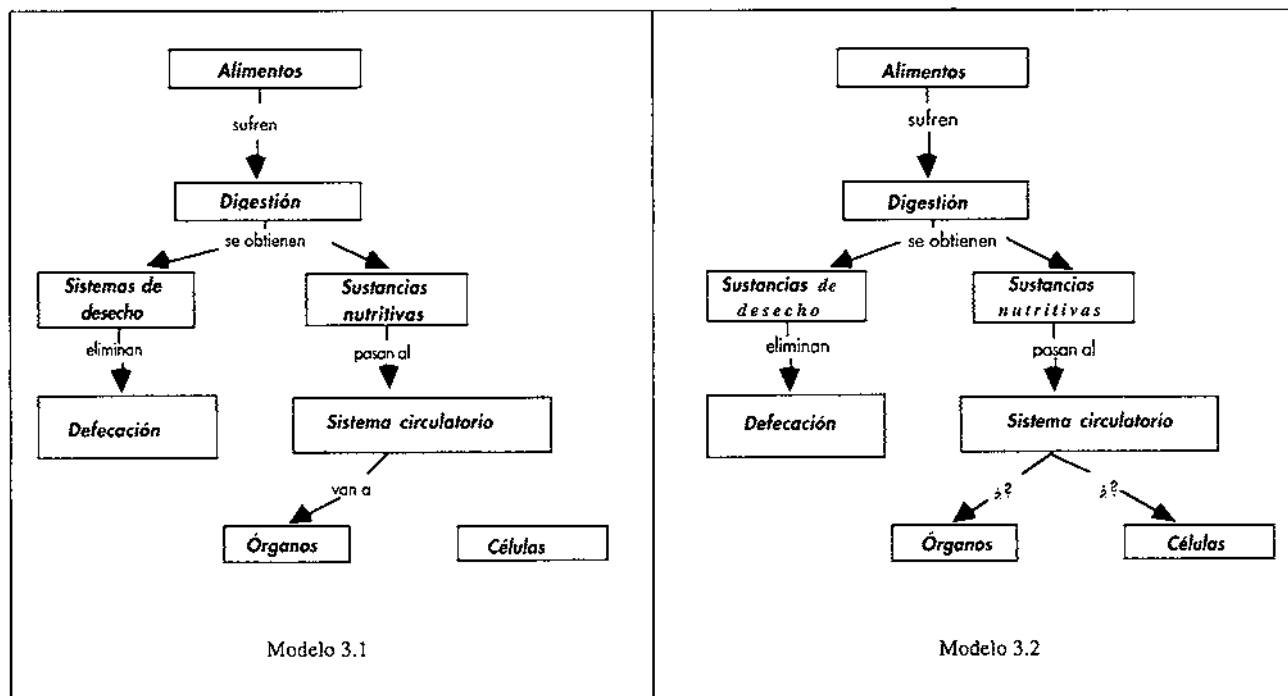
Alimentos

sufren

Digestión

se obtienen

Sistemas de desecho

Sustancias nutritivas

eliminan

pasan al

Defecación

Sistema circulatorio

van a

Órganos

Células

Modelo 3.1

Alimentos

sufren

Digestión

se obtienen

Sustancias de desecho

Sustancias nutritivas

eliminan

pasan al

Defecación

Sistema circulatorio

¿?

¿?

Órganos

Células

Modelo 3.2